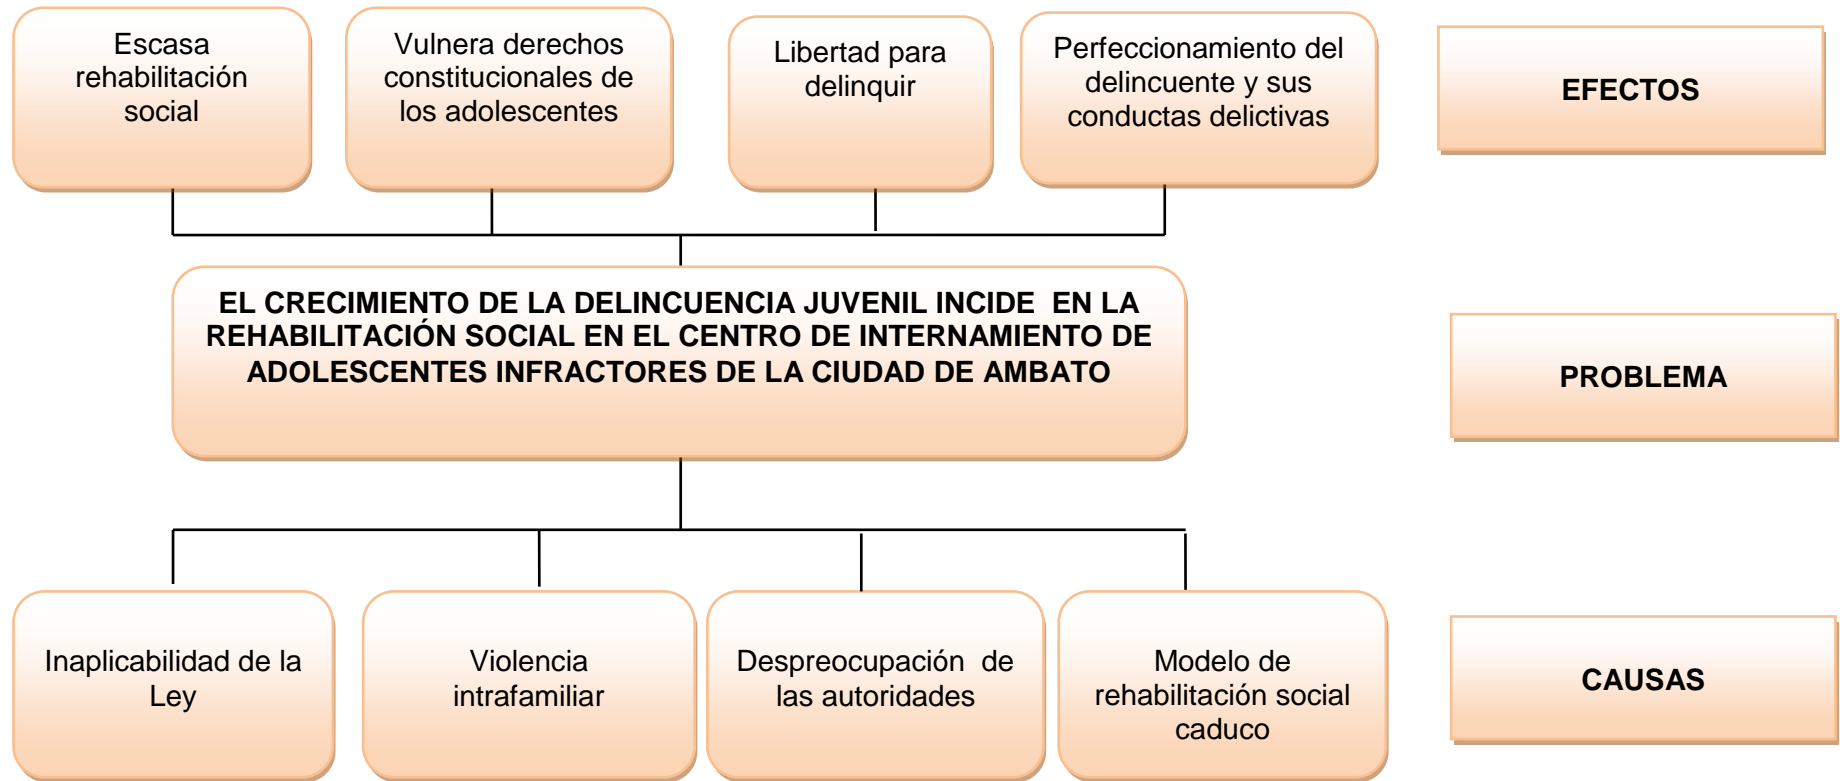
Escasa rehabilitación social

Vulnera derechos constitucionales de los adolescentes

Libertad para delinquir

Perfeccionamiento del delincuente y sus conductas delictivas

EFECTOS

EL CRECIMIENTO DE LA DELINCUENCIA JUVENIL INCIDE EN LA REHABILITACIÓN SOCIAL EN EL CENTRO DE INTERNAMIENTO DE ADOLESCENTES INFRACTORES DE LA CIUDAD DE AMBATO

PROBLEMA

Inaplicabilidad de la Ley

Violencia intrafamiliar

Despreocupación de las autoridades

Modelo de rehabilitación social caduco

CAUSAS